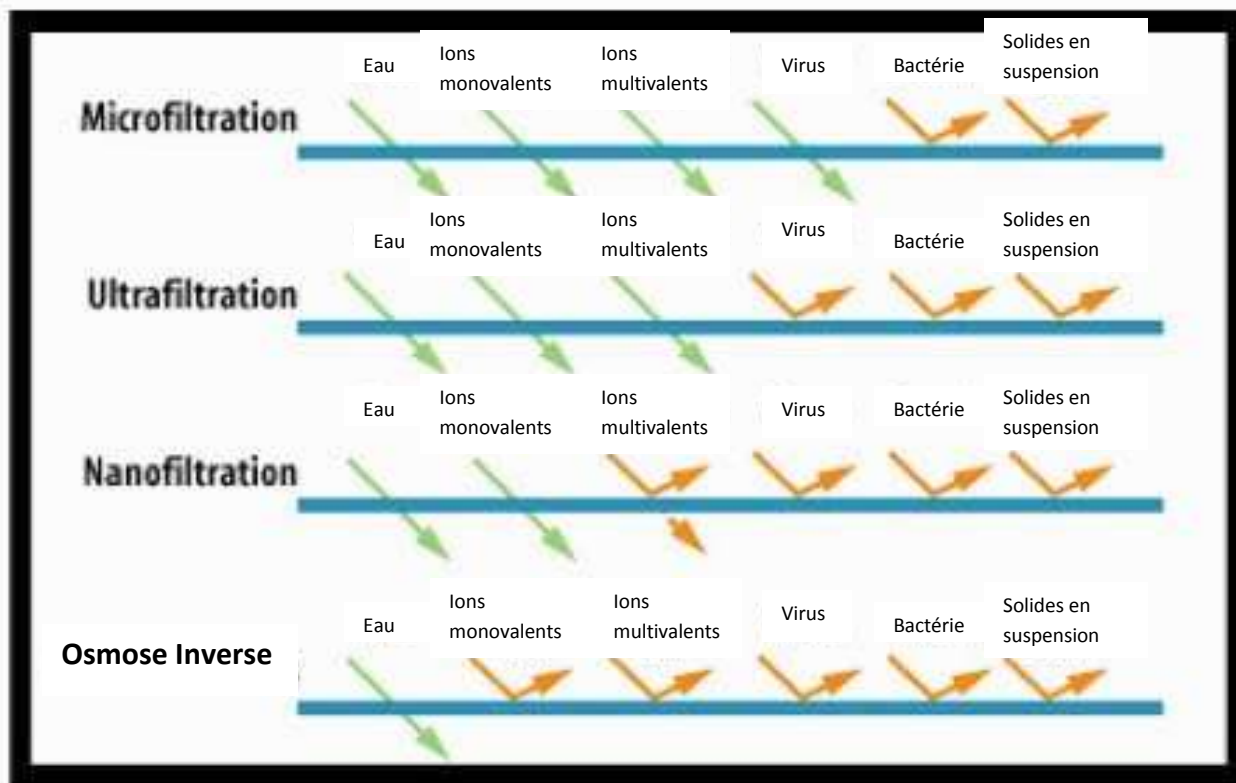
Eau
Ions monovalents
Ions multivalents
Virus
Bactérie
Solides en suspension
Microfiltration

Eau
Ions monovalents
Ions multivalents
Virus
Bactérie
Solides en suspension
Ultrafiltration

Eau
Ions monovalents
Ions multivalents
Virus
Bactérie
Solides en suspension
Nanofiltration

Eau
Ions monovalents
Ions multivalents
Virus
Bactérie
Solides en suspension
Osmose Inverse